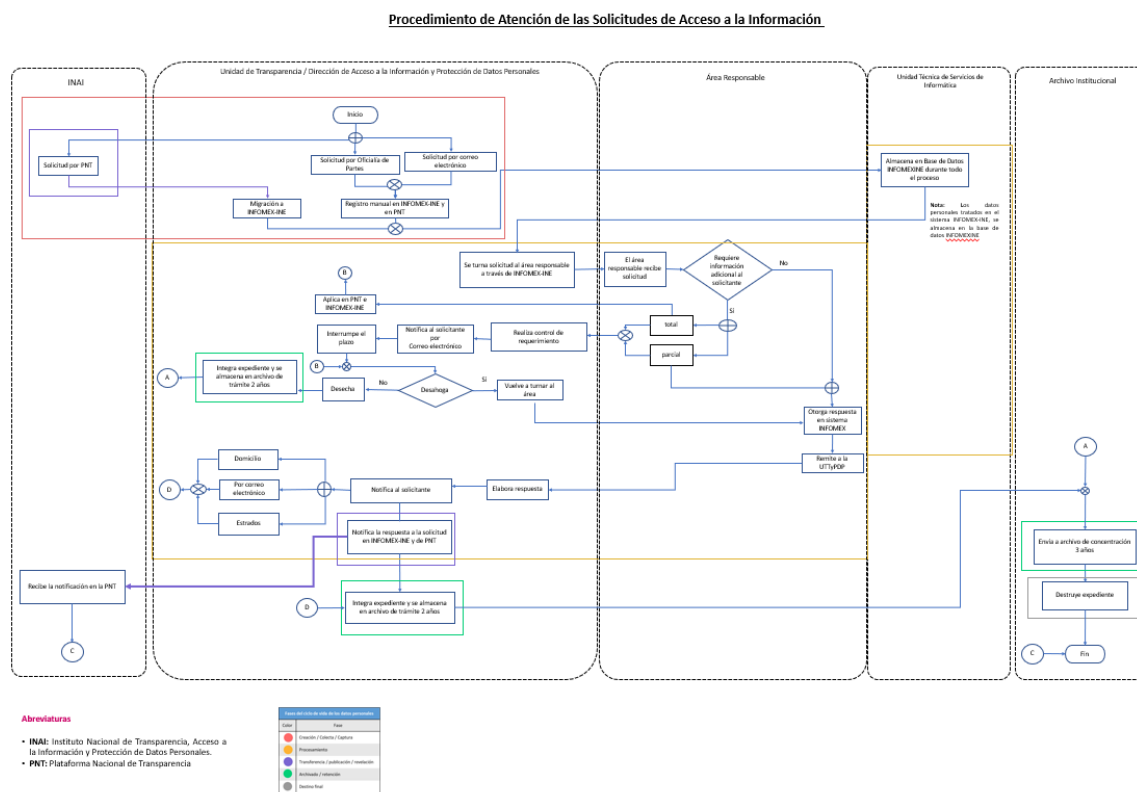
Procedimiento de Atención de las Solicitudes de Acceso a la Información

INAI

Unidad de Transparencia / Dirección de Acceso a la Información y Protección de Datos Personales

Área Responsable

Unidad Técnica de Servicios de Informática

Archivo Institucional

Inicio

Solicitud por PNT

Solicitud por Oficialía de Partes

Solicitud por correo electrónico

Migración a INFOMEX-INE

Registro manual en INFOMEX-INE y en PNT

Almacena en Base de Datos INFOMEXINE durante todo el proceso

Nota: Los datos personales tratados en el sistema INFOMEX-INE, se almacena en la base de datos INFOMEXINE

Se turna solicitud al área responsable a través de INFOMEX-INE

El área responsable recibe solicitud

Requiere información adicional al solicitante

No

Si

B

Aplica en PNT e INFOMEX-INE

total

Interrumpe el plazo

Notifica al solicitante por Correo electrónico

Realiza control de requerimiento

parcial

B

A

Integra expediente y se almacena en archivo de trámite 2 años

Desecha

No

Desahoga

Si

Vuelve a turnar al área

Otorga respuesta en sistema INFOMEX

Remite a la UTTyPDP

A

Domicilio

D

Por correo electrónico

Notifica al solicitante

Elabora respuesta

Estrados

Notifica la respuesta a la solicitud en INFOMEX-INE y de PNT

Envía a archivo de concentración 3 años

Recibe la notificación en la PNT

Destruye expediente

D

Integra expediente y se almacena en archivo de trámite 2 años

C

C

Fin

Abreviaturas

• INAI: Instituto Nacional de Transparencia, Acceso a la Información y Protección de Datos Personales.
• PNT: Plataforma Nacional de Transparencia

| Color | Fase |
|---|---|
| | Creación / Colecta / Captura |
| | Procesamiento |
| | Transferencia / publicación / revelación |
| | Archivado / retención |
| | Destino final |